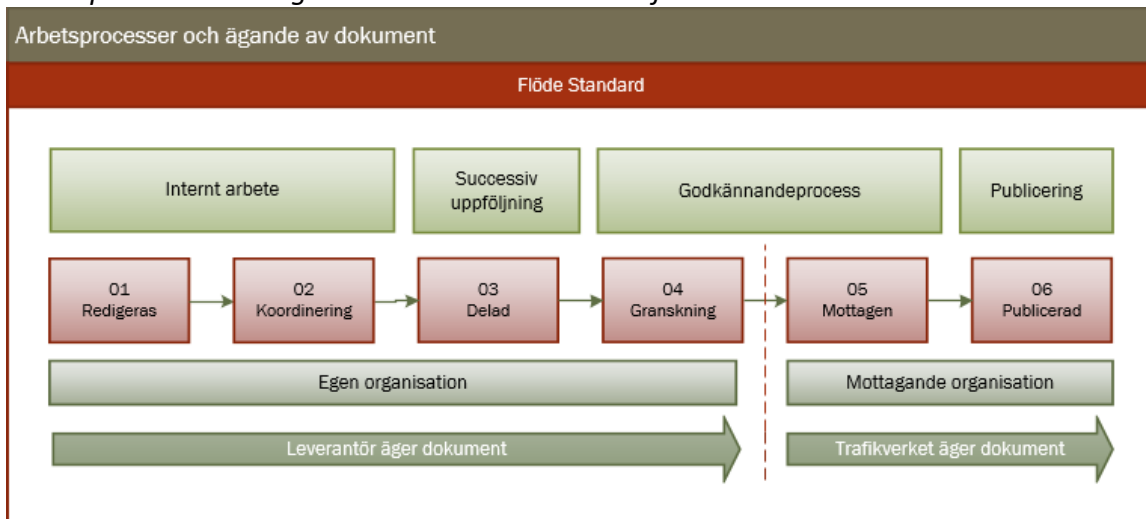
Arbetsprocesser och ägande av dokument

Flöde Standard

Internt arbete

Successiv uppföljning

Godkännandeprocess

Publicering

01 Redigeras

02 Koordinering

03 Delad

04 Granskning

05 Mottagen

06 Publicerad

Egen organisation

Mottagande organisation

Leverantör äger dokument

Trafikverket äger dokument